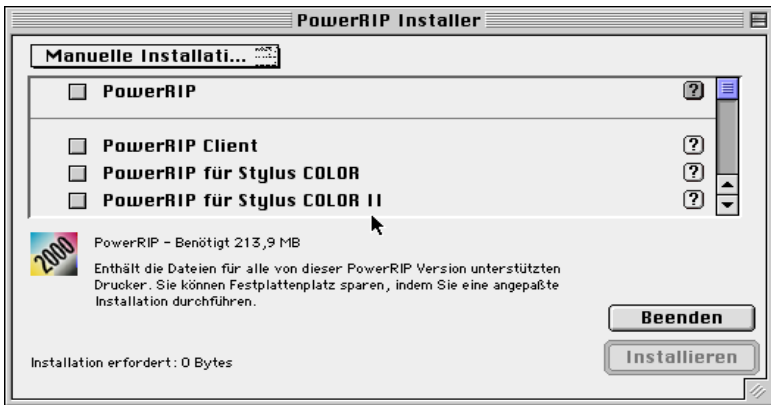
PowerRIP Installer

Manuelle Installati...

PowerRIP ?

PowerRIP Client ?

PowerRIP für Stylus COLOR ?

PowerRIP für Stylus COLOR II ?

2000

PowerRIP - Benötigt 213,9 MB

Enthält die Dateien für alle von dieser PowerRIP Version unterstützten Drucker. Sie können Festplattenplatz sparen, indem Sie eine angepaßte Installation durchführen.

Beenden

Installation erfordert: 0 Bytes

Installieren